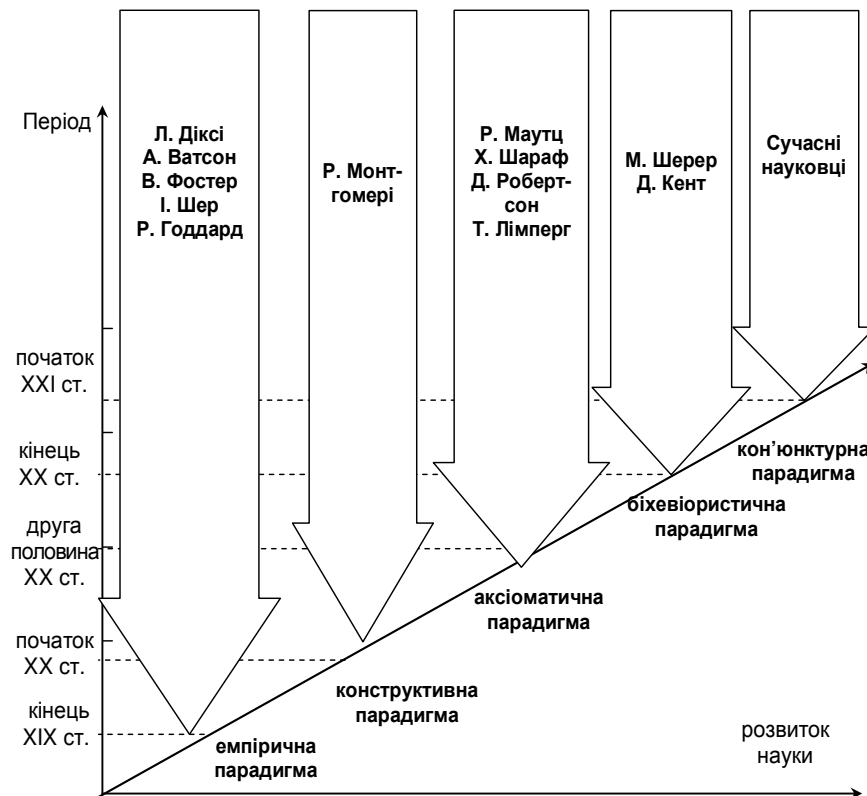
Період

Л. Діксі
А. Ватсон
В. Фостер
І. Шер
Р. Годдард

Р. Монтгомері

Р. Маутц
Х. Шараф
Д. Робертсон
Т. Лімперг

М. Шерер
Д. Кент

Сучасні науковці

початок XXI ст.

кінець XX ст.

друга половина XX ст.

початок XX ст.

кінець XIX ст.

кон'юнктурна парадигма

біхевіористична парадигма

аксіоматична парадигма

конструктивна парадигма

емпірична парадигма

розвиток науки